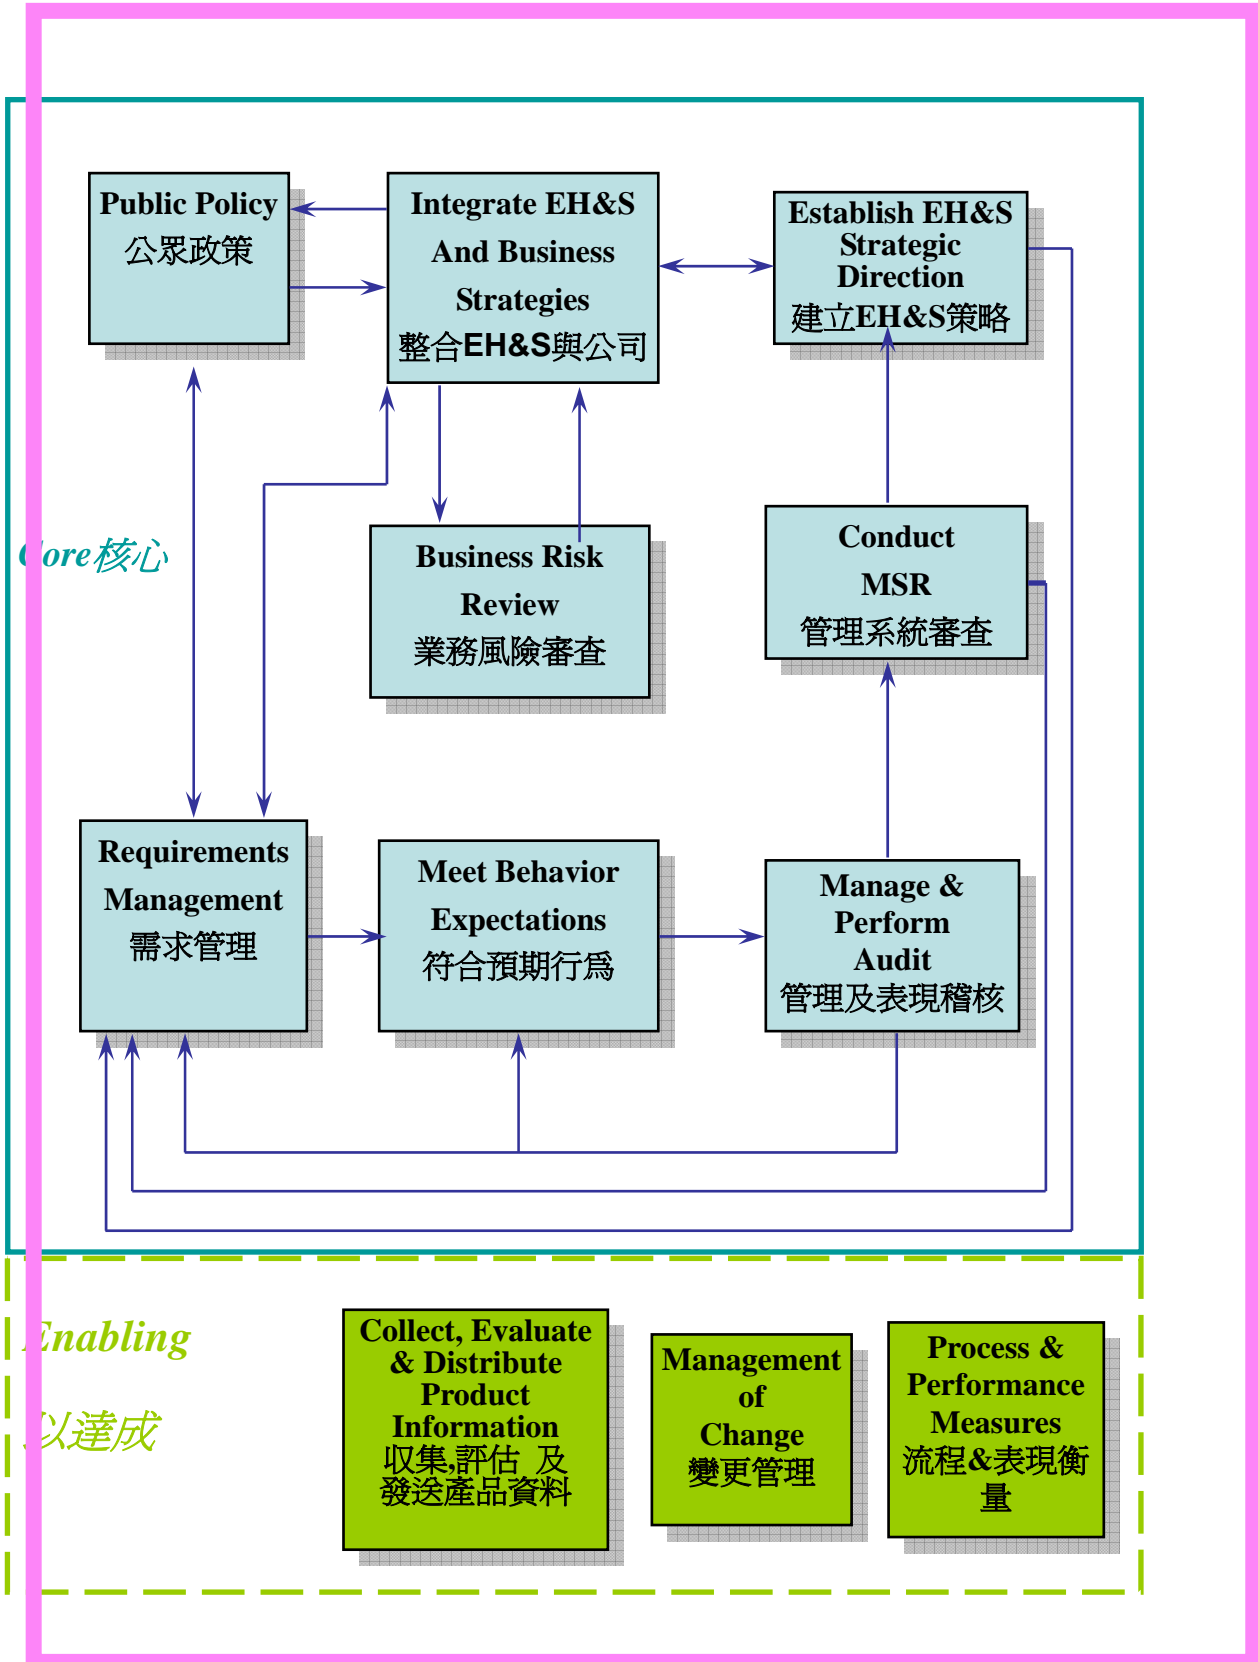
Public Policy
公衆政策

Integrate EH&S And Business Strategies
整合EH&S與公司

Establish EH&S Strategic Direction
建立EH&S策略

Core核心

Business Risk Review
業務風險審查

Conduct MSR
管理系統審查

Requirements Management
需求管理

Meet Behavior Expectations
符合預期行爲

Manage & Perform Audit
管理及表現稽核

Enabling
以達成

Collect, Evaluate & Distribute Product Information
收集,評估 及 發送產品資料

Management of Change
變更管理

Process & Performance Measures
流程&表現衡量